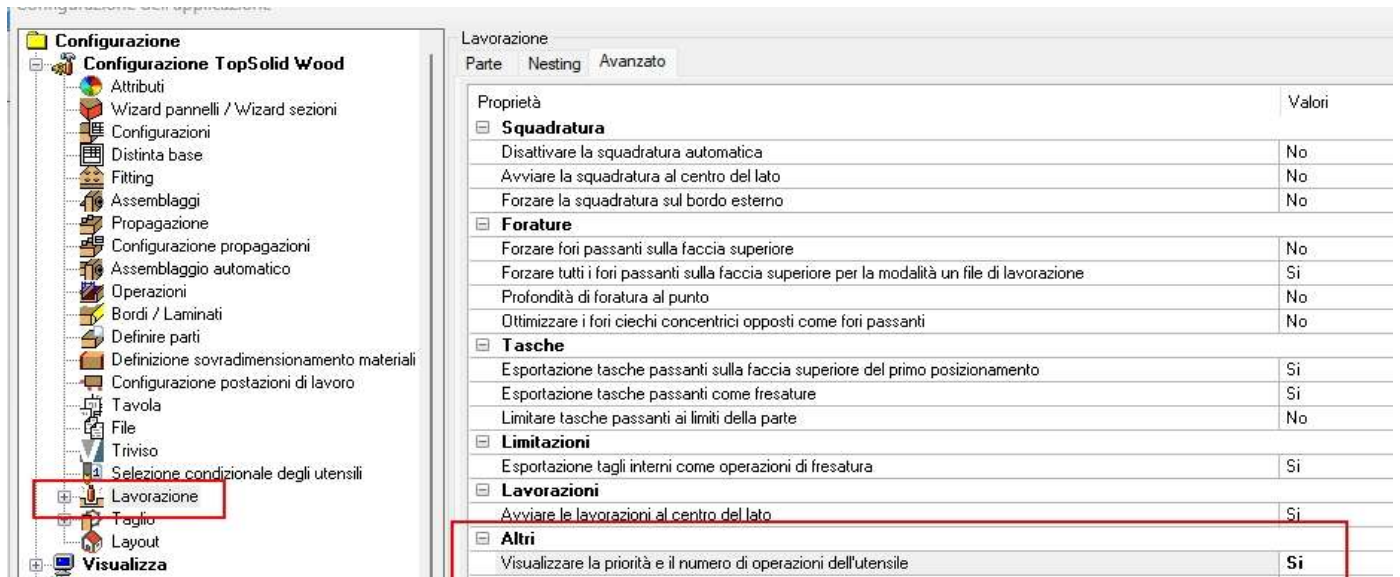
Configurazione dell'applicazione

Configurazione
Configurazione TopSolid Wood
Attributi
Wizard pannelli / Wizard sezioni
Configurazioni
Distinta base
Fitting
Assemblaggi
Propagazione
Configurazione propagazioni
Assemblaggio automatico
Operazioni
Bordi / Laminati
Definire parti
Definizione sovradimensionamento materiali
Configurazione postazioni di lavoro
Tavola
File
Triviso
Selezione condizionale degli utensili
Lavorazione
Taglio
Layout
Visualizza

Lavorazione
Parte | Nesting | Avanzato

| Proprietà | Valori |
|---|---|
| Squadratura | |
| Disattivare la squadratura automatica | No |
| Avviare la squadratura al centro del lato | No |
| Forzare la squadratura sul bordo esterno | No |
| Forature | |
| Forzare fori passanti sulla faccia superiore | No |
| Forzare tutti i fori passanti sulla faccia superiore per la modalità un file di lavorazione | Si |
| Profondità di foratura al punto | No |
| Ottimizzare i fori ciechi concentrici opposti come fori passanti | No |
| Tasche | |
| Esportazione tasche passanti sulla faccia superiore del primo posizionamento | Si |
| Esportazione tasche passanti come fresature | Si |
| Limitare tasche passanti ai limiti della parte | No |
| Limitazioni | |
| Esportazione tagli interni come operazioni di fresatura | Si |
| Lavorazioni | |
| Avviare le lavorazioni al centro del lato | Si |
| Altri | |
| Visualizzare la priorità e il numero di operazioni dell'utensile | Si |